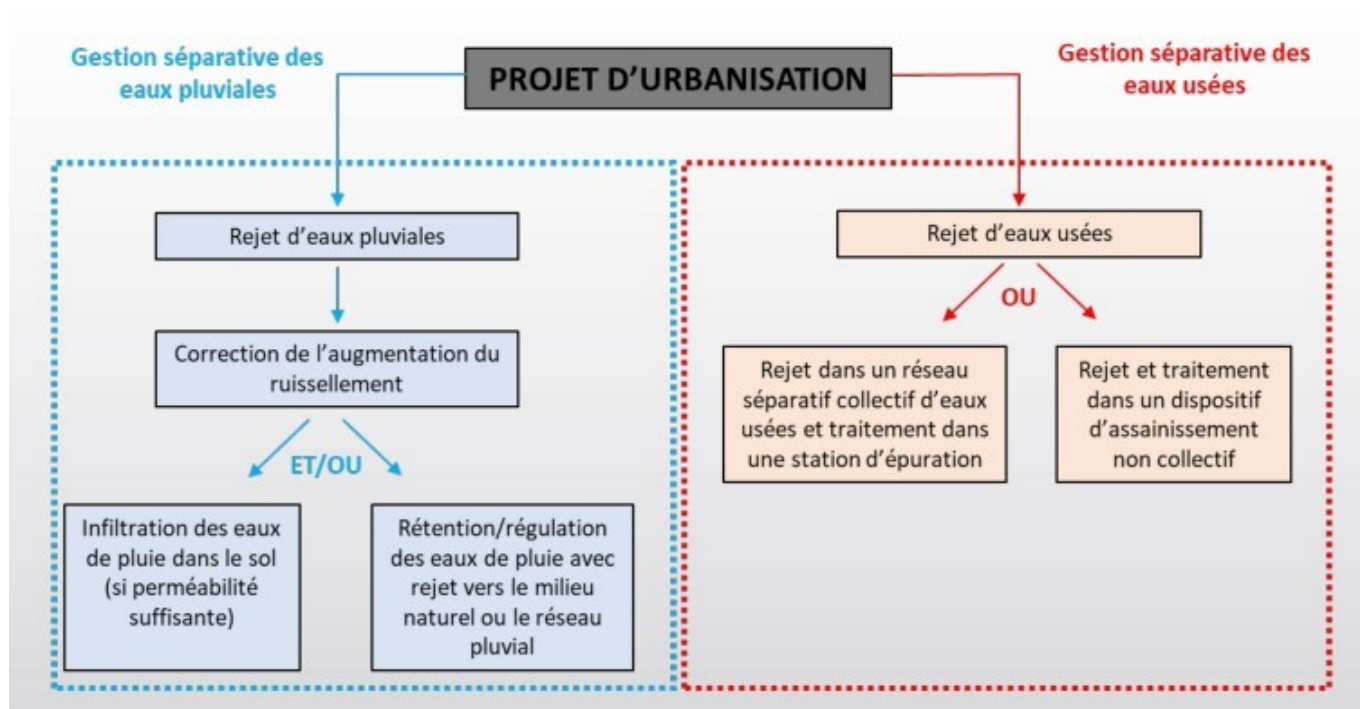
Gestion séparative des eaux pluviales

PROJET D'URBANISATION

Gestion séparative des eaux usées

Rejet d'eaux pluviales

Correction de l'augmentation du ruissellement

ET/OU

Infiltration des eaux de pluie dans le sol (si perméabilité suffisante)

Rétention/régulation des eaux de pluie avec rejet vers le milieu naturel ou le réseau pluvial

Rejet d'eaux usées

OU

Rejet dans un réseau séparatif collectif d'eaux usées et traitement dans une station d'épuration

Rejet et traitement dans un dispositif d'assainissement non collectif